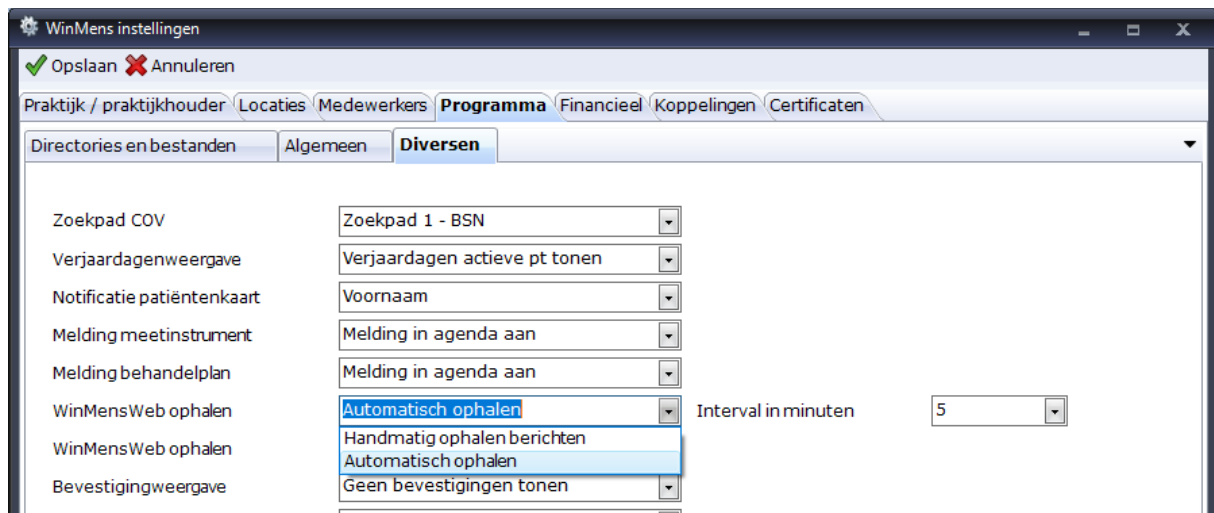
WinMens instellingen

Opslaan Annuleren

Praktijk / praktijkhouder Locaties Medewerkers Programma Financieel Koppelingen Certificaten

Directories en bestanden Algemeen Diversen

Zoekpad COV Zoekpad 1 - BSN

Verjaardagenweergave Verjaardagen actieve pt tonen

Notificatie patiëntenkaart Voornaam

Melding meetinstrument Melding in agenda aan

Melding behandelplan Melding in agenda aan

WinMensWeb ophalen Automatisch ophalen Interval in minuten 5

Handmatig ophalen berichten
Automatisch ophalen

WinMensWeb ophalen

Bevestigingweergave Geen bevestigingen tonen